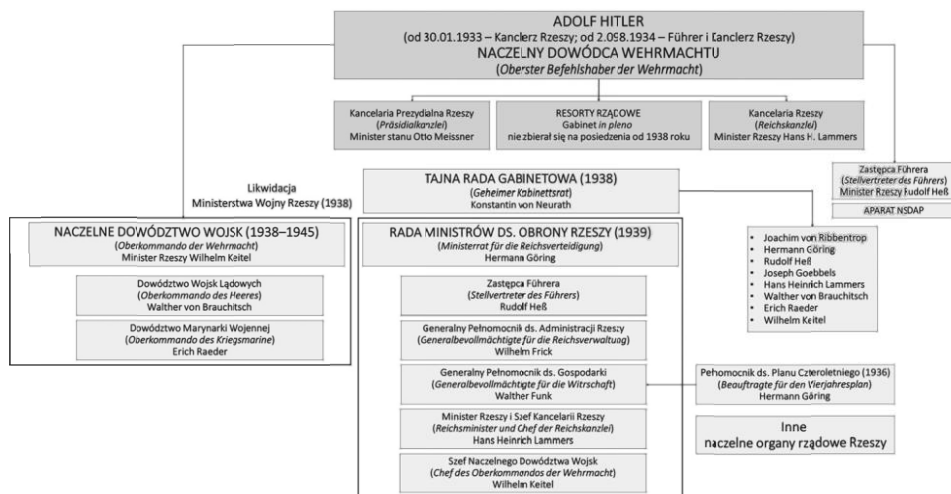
ADOLF HITLER
(od 30.01.1933 – Kanclerz Rzeszy; od 2.058.1934 – Führer i Kanclerz Rzeszy)
NACZELNY DOWÓDCA WEHRMACHTU
(Oberster Befehlshaber der Wehrmacht)

Kancelaria Prezydialna Rzeszy
(Präsidialkanzlei)
Minister stanu Otto Meissner

RESORTY RZĄDOWE
Gabinet in pleno
nie zbierał się na posiedzenia od 1938 roku

Kancelaria Rzeszy
(Reichskanzlei)
Minister Rzeszy Hans H. Lammers

Zastępca Führera
(Stellvertreter des Führers)
Minister Rzeszy Rudolf Heß

APARAT NSDAP

Likwidacja
Ministerstwa Wojny Rzeszy (1938)

TAJNA RADA GABINETOWA (1938)
(Geheimer Kabinettsrat)
Konstantin von Neurath

NACZELNE DOWÓDZTWO WOJSK (1938–1945)
(Oberkommando der Wehrmacht)
Minister Rzeszy Wilhelm Keitel

Dowództwo Wojsk Lądowych
(Oberkommando des Heeres)
Walther von Brauchitsch

Dowództwo Marynarki Wojennej
(Oberkommando des Kriegsmarine)
Erich Raeder

RADA MINISTRÓW DS. OBRONY RZESZY (1939)
(Ministerrat für die Reichsverteidigung)
Hermann Göring

Zastępca Führera
(Stellvertreter des Führers)
Rudolf Heß

Generalny Pełnomocnik ds. Administracji Rzeszy
(Generalbevollmächtigte für die Reichsverwaltung)
Wilhelm Frick

Generalny Pełnomocnik ds. Gospodarki
(Generalbevollmächtigte für die Wirtschaft)
Walther Funk

Minister Rzeszy i Szef Kancelarii Rzeszy
(Reichsminister und Chef der Reichskanzlei)
Hans Heinrich Lammers

Szef Naczelnego Dowództwa Wojsk
(Chef des Oberkommandos der Wehrmacht)
Wilhelm Keitel

- Joachim von Ribbentrop
- Hermann Göring
- Rudolf Heß
- Joseph Goebbels
- Hans Heinrich Lammers
- Walther von Brauchitsch
- Erich Raeder
- Wilhelm Keitel

Pełnomocnik ds. Planu Czteroletniego (1936)
(Beauftragte für den Vierjahresplan)
Hermann Göring

Inne
naczelne organy rządowe Rzeszy